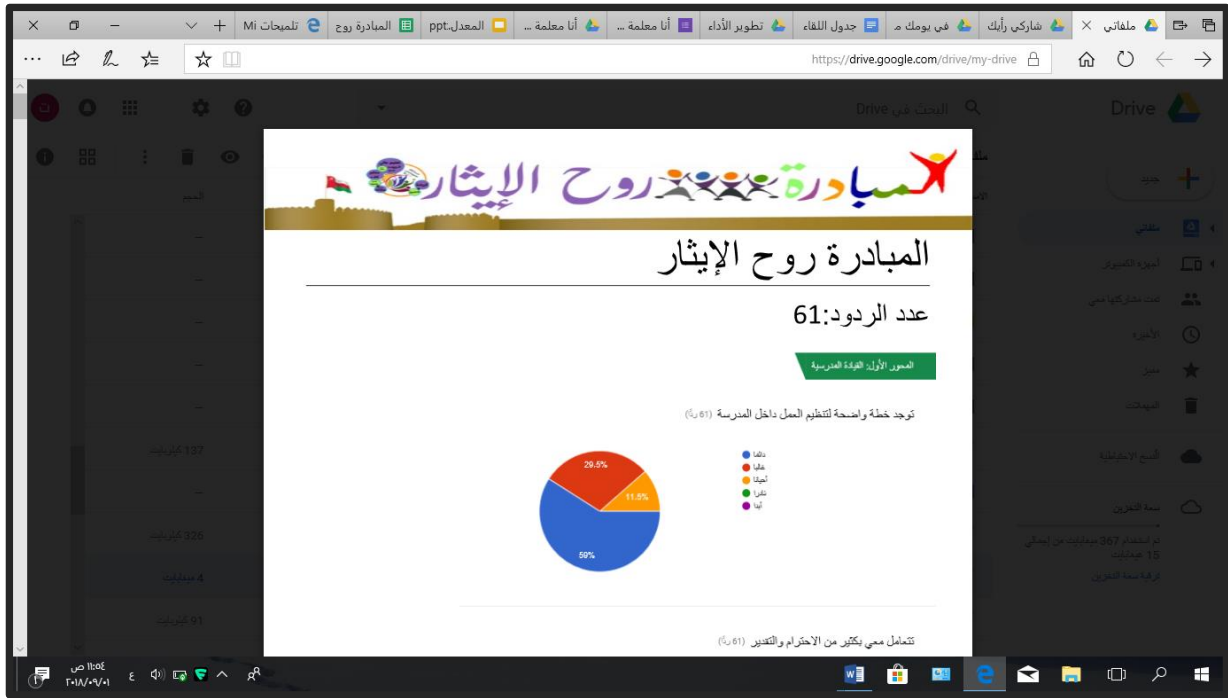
ملفاتي × | شاركي رأيك | في يومك م | جدول اللقاء | تطوير الأداء | أنا معلمة ... | أنا معلمة ... | المعدل.ppt | المبادرة روح | تلميحات Mi

https://drive.google.com/drive/my-drive

Drive

البحث في Drive

جديد

ملفاتي

أجهزة الكمبيوتر

تمت مشاركتها معي

الأخيرة

مميّز

المهملات

النسخ الاحتياطية

مساحة التخزين

تم استخدام 367 ميغابايت من إجمالي 15 غيغابايت

ترقية سعة التخزين

137 كيلوبايت

326 كيلوبايت

4 ميغابايت

91 كيلوبايت

المبادرة روح الإيثار

المبادرة روح الإيثار

عدد الردود:61

المحور الأول: القيادة المدرسية

توجد خطة واضحة لتنظيم العمل داخل المدرسة (61 ردًا)

دائما
غالبا
أحيانا
نادرا
أبدا

29.5%
11.5%
59%

تتعامل معي بكثير من الاحترام والتقدير (61 ردًا)

١١:٥٤ ص
٢٠١٨/٠٩/٠١